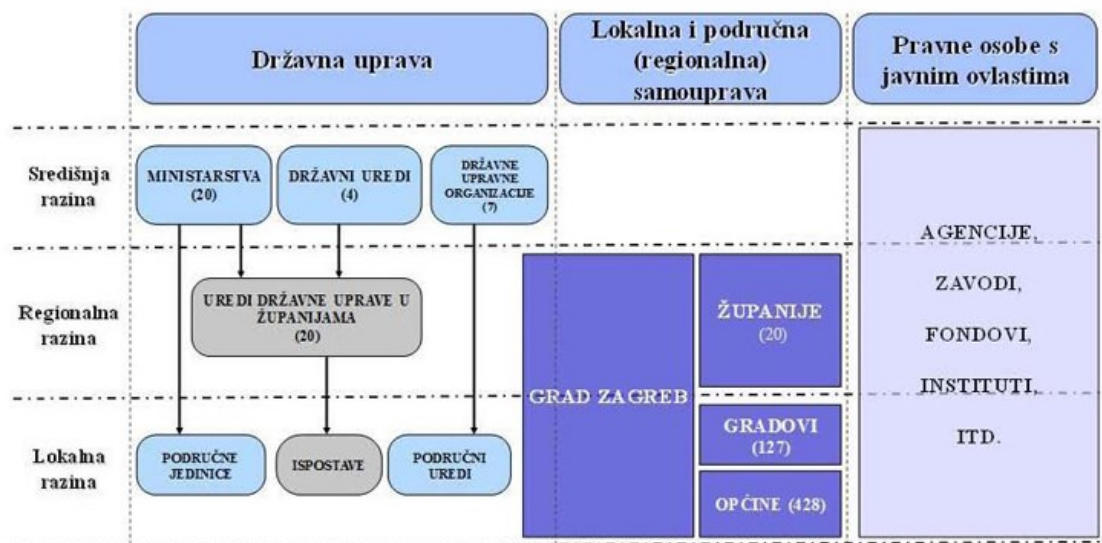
Državna uprava

Lokalna i područna (regionalna) samouprava

Pravne osobe s javnim ovlastima

Središnja razina

MINISTARSTVA (20)

DRŽAVNI UREDI (4)

DRŽAVNE UPRAVNE ORGANIZACIJE (7)

AGENCIJE,
ZAVODI,
FONDOVI,
INSTITUTI,
ITD.

Regionalna razina

UREDI DRŽAVNE UPRAVE U ŽUPANIJAMA (20)

GRAD ZAGREB

ŽUPANIJE (20)

Lokalna razina

PODRUČNE JEDINICE

ISPOSTAVE

PODRUČNI UREDI

GRADOVI (127)

OPĆINE (428)